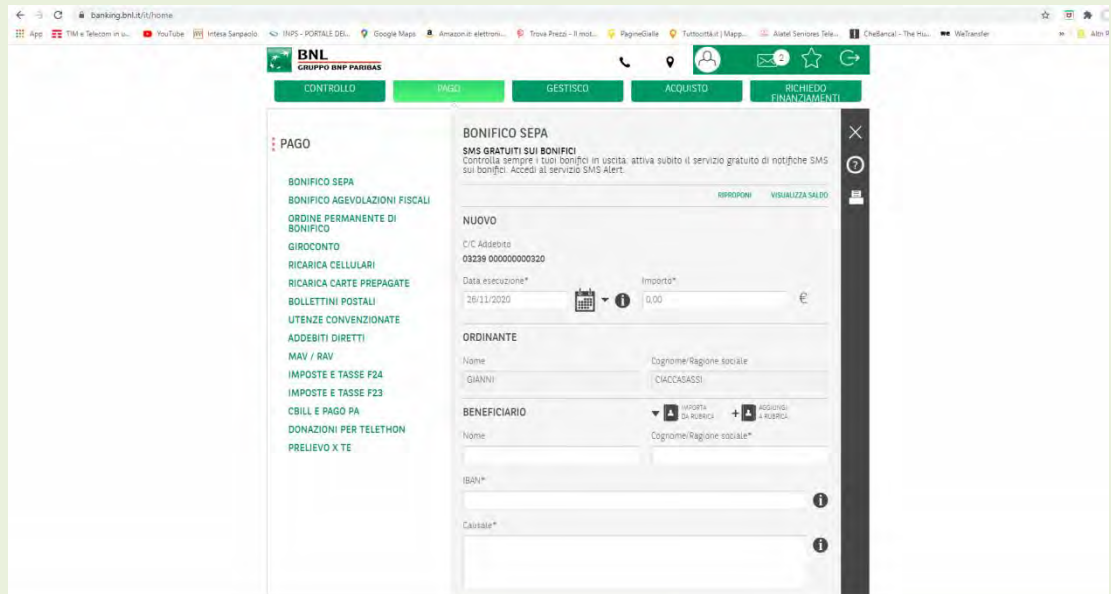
banking.bnl.it/it/home

App TIM e Telecom in u... YouTube Intesa Sanpaolo INPS - PORTALE DEI... Google Maps Amazon.it: elettroni... Trova Prezzi - Il mot... PagineGialle Tuttocittà.it | Mapp... Alatel Seniores Tele... CheBanca! - The Hu... WeTransfer Altri P

BNL
GRUPPO BNP PARIBAS

2

CONTROLLO PAGO GESTISCO ACQUISTO RICHIEDO FINANZIAMENTI

PAGO

BONIFICO SEPA
BONIFICO AGEVOLAZIONI FISCALI
ORDINE PERMANENTE DI BONIFICO
GIROCONTO
RICARICA CELLULARI
RICARICA CARTE PREPAGATE
BOLLETTINI POSTALI
UTENZE CONVENZIONATE
ADDEBITI DIRETTI
MAV / RAV
IMPOSTE E TASSE F24
IMPOSTE E TASSE F23
CBILL E PAGO PA
DONAZIONI PER TELETHON
PRELIEVO X TE

BONIFICO SEPA
SMS GRATUITI SUI BONIFICI
Controlla sempre i tuoi bonifici in uscita, attiva subito il servizio gratuito di notifiche SMS sui bonifici. Accedi al servizio SMS Alert.

RIPROPONI VISUALIZZA SALDO

NUOVO

C/C Addebito
03239 000000000320

Data esecuzione*
26/11/2020

Importo*
0,00
€

ORDINANTE

Nome
GIANNI

Cognome/Ragione sociale
CIACCASASSI

BENEFICIARIO

IMPORTA DA RUBRICA
AGGIUNGI A RUBRICA

Nome

Cognome/Ragione sociale*

IBAN*

Causale*